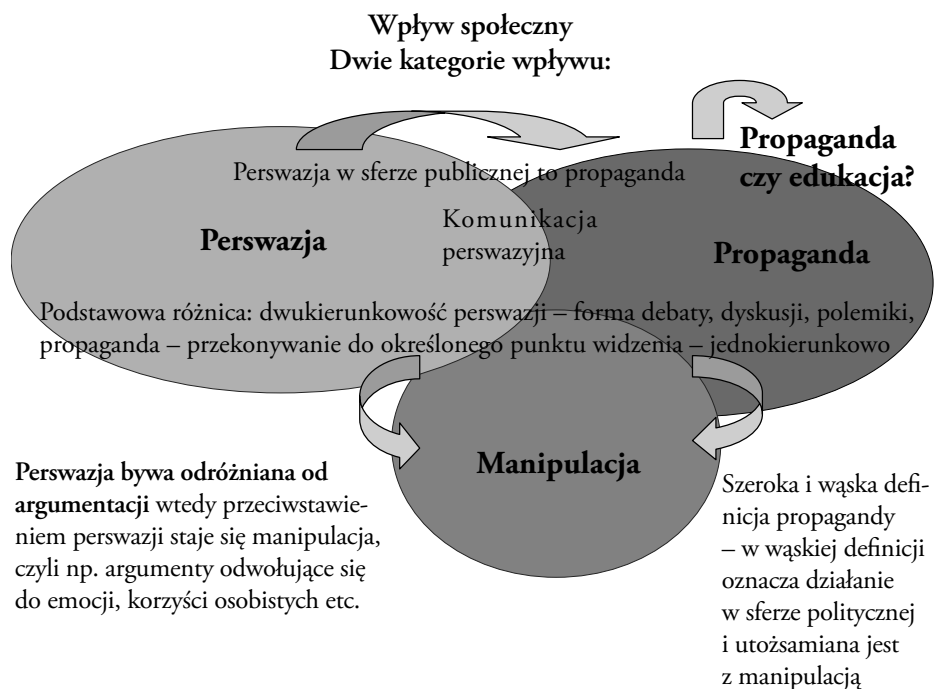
Wpływ społeczny
Dwie kategorie wpływu:

Propaganda czy edukacja?

Perswazja w sferze publicznej to propaganda

Perswazja

Komunikacja perswazyjna

Propaganda

Podstawowa różnica: dwukierunkowość perswazji – forma debaty, dyskusji, polemiki, propaganda – przekonywanie do określonego punktu widzenia – jednokierunkowo

Manipulacja

**Perswazja bywa odróżniana od argumentacji** wtedy przeciwstawieniem perswazji staje się manipulacja, czyli np. argumenty odwołujące się do emocji, korzyści osobistych etc.

Szeroka i wąska definicja propagandy – w wąskiej definicji oznacza działanie w sferze politycznej i utożsamiana jest z manipulacją